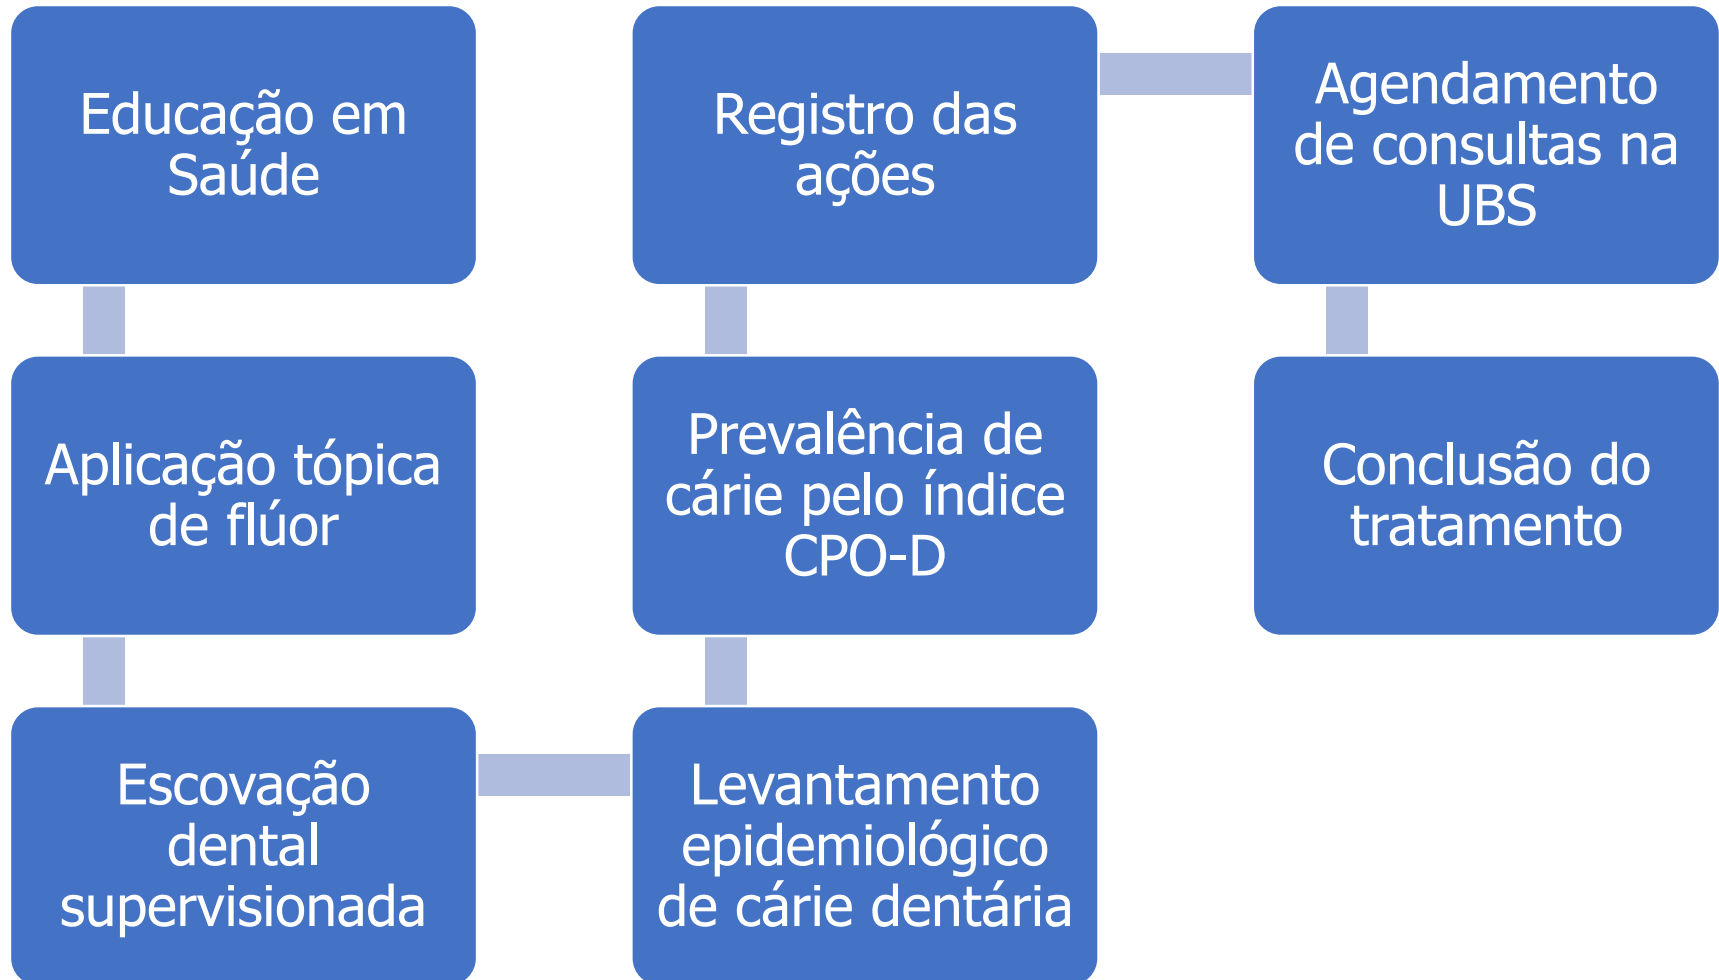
Educação em Saúde

Aplicação tópica de flúor

Escovação dental supervisionada

Levantamento epidemiológico de cárie dentária

Prevalência de cárie pelo índice CPO-D

Registro das ações

Agendamento de consultas na UBS

Conclusão do tratamento